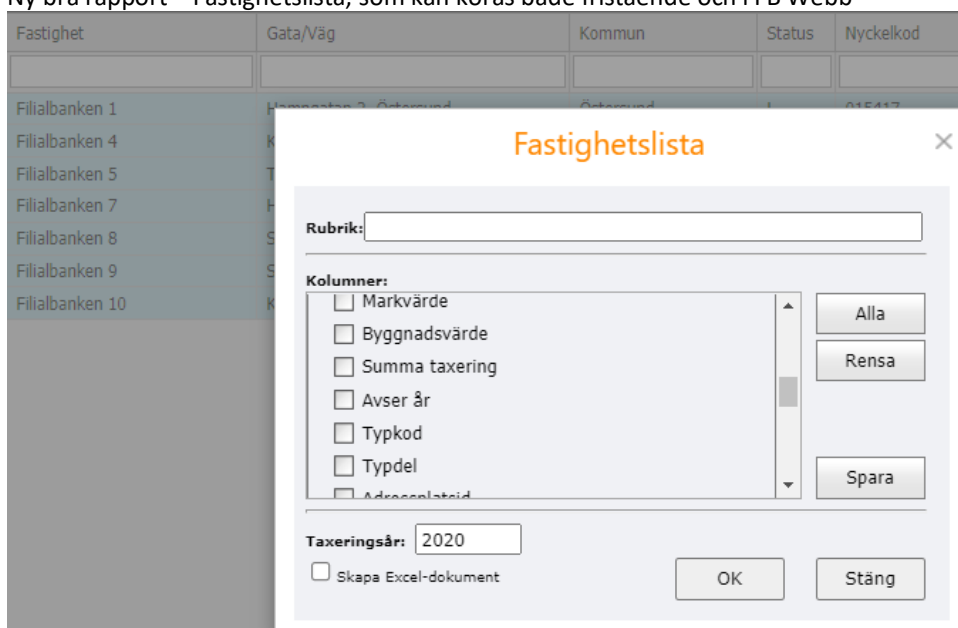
Ny bra rapport – Fastighetslista, som kan köras både fristående och FFB Webb

| Fastighet | Gata/Väg | Kommun | Status | Nyckelkod |
|---|---|---|---|---|
| | | | | |
| Filialbanken 1 | Hamngatan 2, Östersund | Östersund | I | 015417 |
| Filialbanken 4 | K | | | |
| Filialbanken 5 | T | | | |
| Filialbanken 7 | H | | | |
| Filialbanken 8 | S | | | |
| Filialbanken 9 | S | | | |
| Filialbanken 10 | K | | | |

Fastighetslista

×

Rubrik:

Kolumner:

Markvärde

Byggnadsvärde

Summa taxering

Avser år

Typkod

Typdel

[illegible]

Alla

Rensa

Spara

Taxeringsår: 2020

Skapa Excel-dokument

OK

Stäng